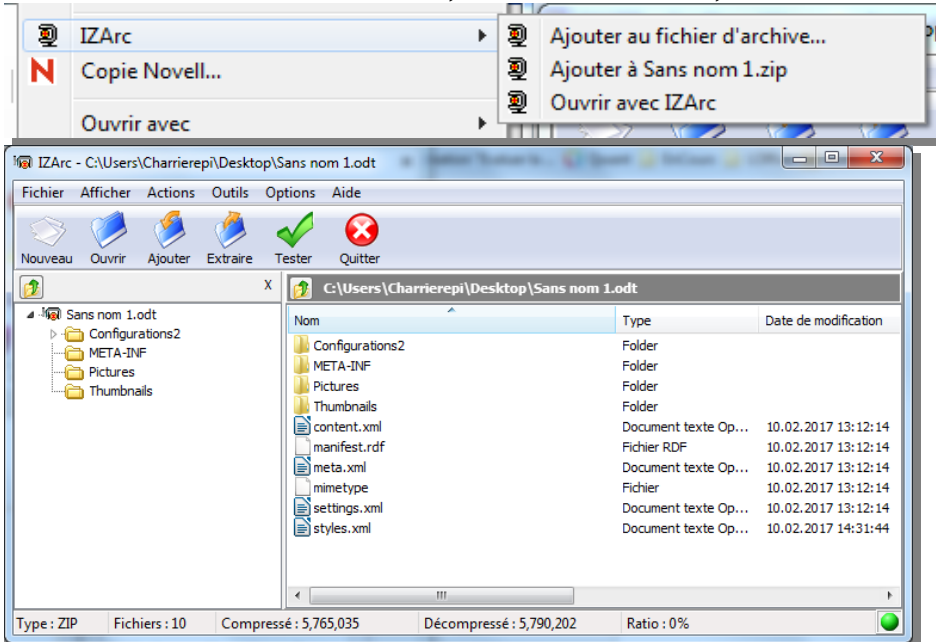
IZArc
Copie Novell...
Ouvrir avec

Ajouter au fichier d'archive...
Ajouter à Sans nom 1.zip
Ouvrir avec IZArc

IZArc - C:\Users\Charrierepi\Desktop\Sans nom 1.odt

Fichier Afficher Actions Outils Options Aide

Nouveau Ouvrir Ajouter Extraire Tester Quitter

X

Sans nom 1.odt
Configurations2
META-INF
Pictures
Thumbnails

C:\Users\Charrierepi\Desktop\Sans nom 1.odt

| Nom | Type | Date de modification |
|---|---|---|
| Configurations2 | Folder | |
| META-INF | Folder | |
| Pictures | Folder | |
| Thumbnails | Folder | |
| content.xml | Document texte Op... | 10.02.2017 13:12:14 |
| manifest.rdf | Fichier RDF | 10.02.2017 13:12:14 |
| meta.xml | Document texte Op... | 10.02.2017 13:12:14 |
| mimetype | Fichier | 10.02.2017 13:12:14 |
| settings.xml | Document texte Op... | 10.02.2017 13:12:14 |
| styles.xml | Document texte Op... | 10.02.2017 14:31:44 |

Type : ZIP Fichiers : 10 Compressé : 5,765,035 Décompressé : 5,790,202 Ratio : 0%